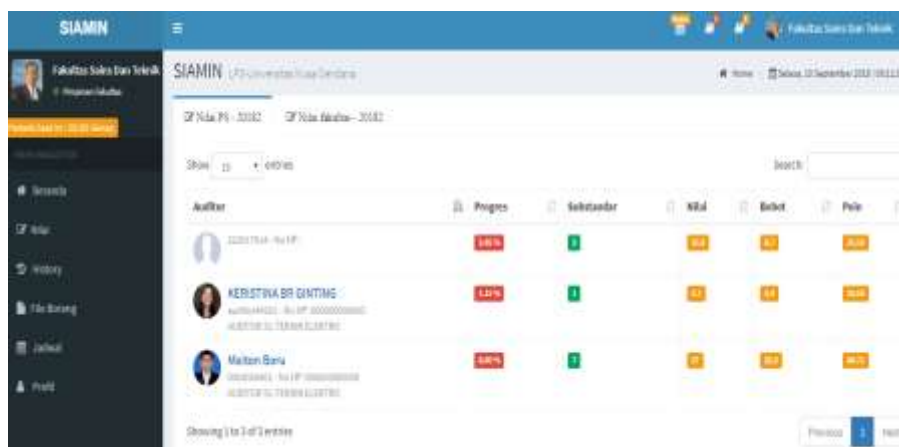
SIAMIN

Fakultas Sains Dan Teknik

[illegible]

Beranda

Nilai

History

File Borang

Jadwal

Profil

Fakultas Sains Dan Teknik

SIAMIN LPM Universitas Nusa Cendana

Home Selasa, 10 September 2019 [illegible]

Nilai PS - 20182 Nilai Auditor - 20182

Show 10 entries

Search:

| Auditor | Progres | Substandar | Nilai | Bobot | Poin |
|---|---|---|---|---|---|
| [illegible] | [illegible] | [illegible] | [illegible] | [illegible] | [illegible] |
| KERISTINA BR GINTING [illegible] AUDITOR EL TEKNIK ELEKTRO | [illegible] | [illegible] | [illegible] | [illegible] | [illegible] |
| Maiton Baru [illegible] AUDITOR EL TEKNIK ELEKTRO | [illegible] | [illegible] | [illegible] | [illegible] | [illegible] |

Showing 1 to 3 of 3 entries

Previous 1 Next